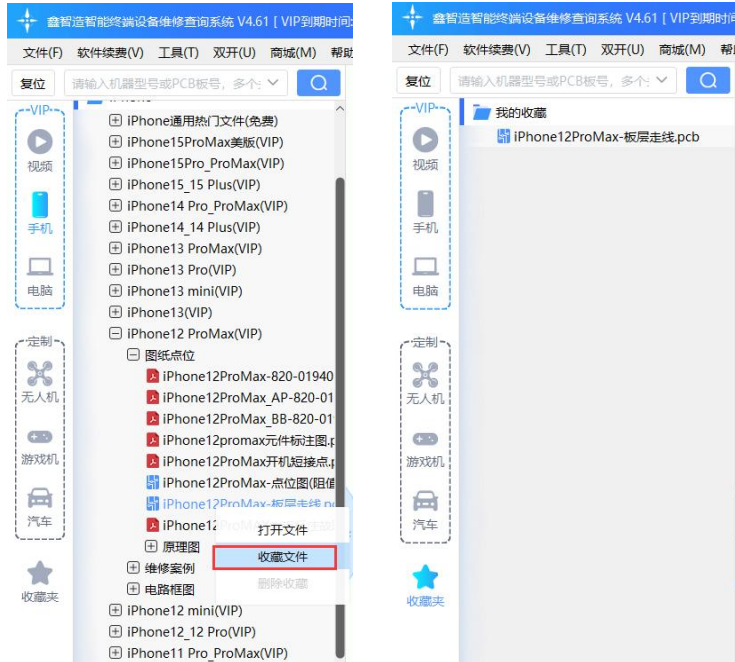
鑫智造智能终端设备维修查询系统 V4.61 [ VIP到期时间

文件(F) 软件续费(V) 工具(T) 双开(U) 商城(M) 帮助

复位 请输入机器型号或PCB板号，多个

-VIP-
视频
手机
电脑

-定制-
无人机
游戏机
汽车

收藏夹

iPhone通用热门文件(免费)
iPhone15ProMax美版(VIP)
iPhone15Pro_ProMax(VIP)
iPhone15_15 Plus(VIP)
iPhone14 Pro_ProMax(VIP)
iPhone14_14 Plus(VIP)
iPhone13 ProMax(VIP)
iPhone13 Pro(VIP)
iPhone13 mini(VIP)
iPhone13(VIP)
iPhone12 ProMax(VIP)
图纸点位
iPhone12ProMax-820-01940
iPhone12ProMax_AP-820-01
iPhone12ProMax_BB-820-01
iPhone12promax元件标注图.p
iPhone12ProMax开机短接点.p
iPhone12ProMax-点位图(阻值
iPhone12ProMax-板层走线.p
iPhone12
原理图
维修案例
电路框图
iPhone12 mini(VIP)
iPhone12_12 Pro(VIP)
iPhone11 Pro_ProMax(VIP)

打开文件
收藏文件
删除收藏

鑫智造智能终端设备维修查询系统 V4.61 [ VIP到期时间

文件(F) 软件续费(V) 工具(T) 双开(U) 商城(M) 帮助

复位 请输入机器型号或PCB板号，多个

-VIP-
视频
手机
电脑

-定制-
无人机
游戏机
汽车

收藏夹

我的收藏
iPhone12ProMax-板层走线.pcb